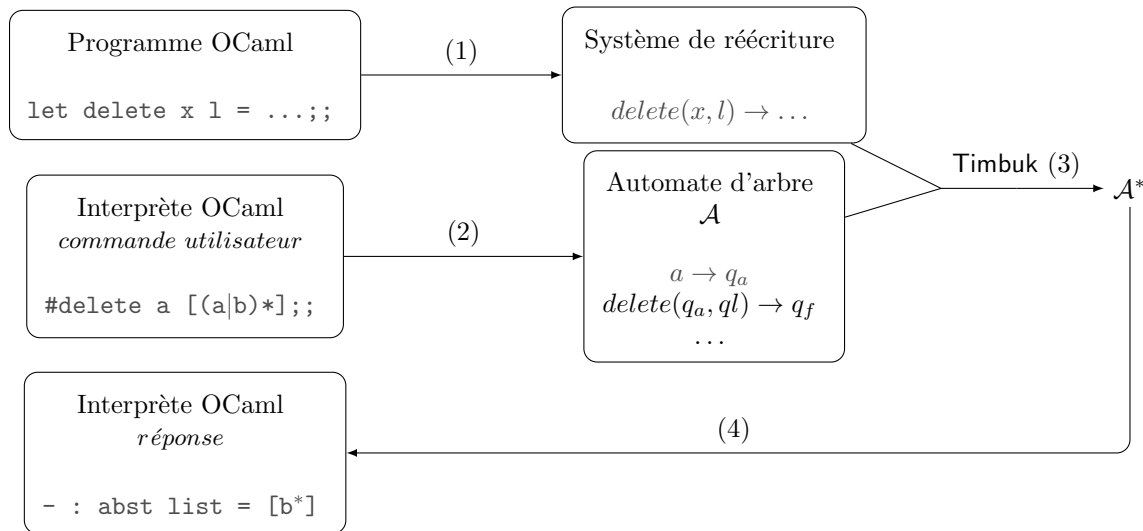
Programme OCaml

let delete x l = ...;;

(1)

Système de réécriture

$delete(x, l) \to \dots$

Timbuk (3)

$\mathcal{A}^*$

Interprète OCaml
*commande utilisateur*

#delete a [(a|b)*];;

(2)

Automate d'arbre
$\mathcal{A}$

$a \to q_a$
$delete(q_a, ql) \to q_f$
$\dots$

Interprète OCaml
*réponse*

- : abst list = [b*]

(4)